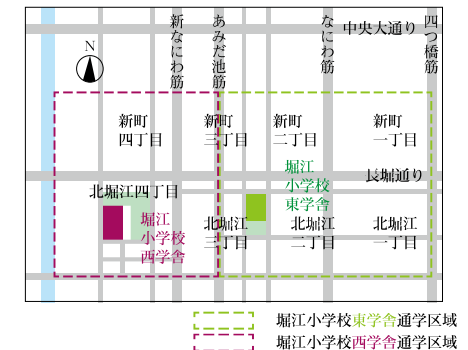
N

新なにわ筋

あみだ池筋

なにわ筋

中央大通り

四つ橋筋

新町四丁目

新町三丁目

新町二丁目

新町一丁目

堀江小学校東学舎

長堀通り

北堀江四丁目

堀江小学校西学舎

北堀江三丁目

北堀江二丁目

北堀江一丁目

堀江小学校東学舎通学区域

堀江小学校西学舎通学区域